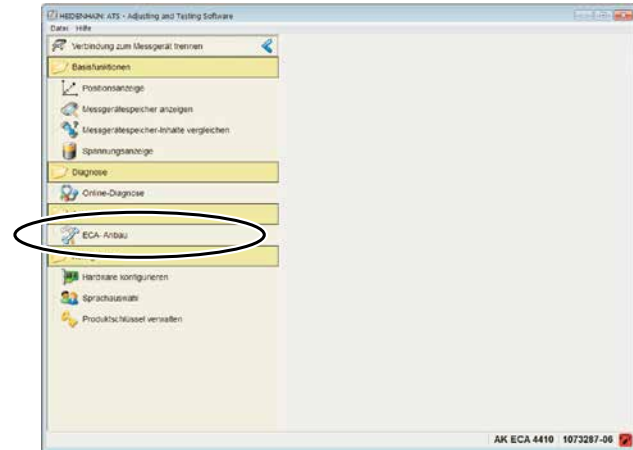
HEIDENHAIN: ATS - Adjusting and Testing Software
Datei Hilfe

Verbindung zum Messgerät trennen

Basisfunktionen

Positionsanzeige

Messgerätespeicher anzeigen

Messgerätespeicher-Inhalte vergleichen

Spannungsanzeige

Diagnose

Online-Diagnose

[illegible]

ECA- Anbau

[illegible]

Hardware konfigurieren

Sprachauswahl

Produktschlüssel verwalten

AK ECA 4410 1073287-06